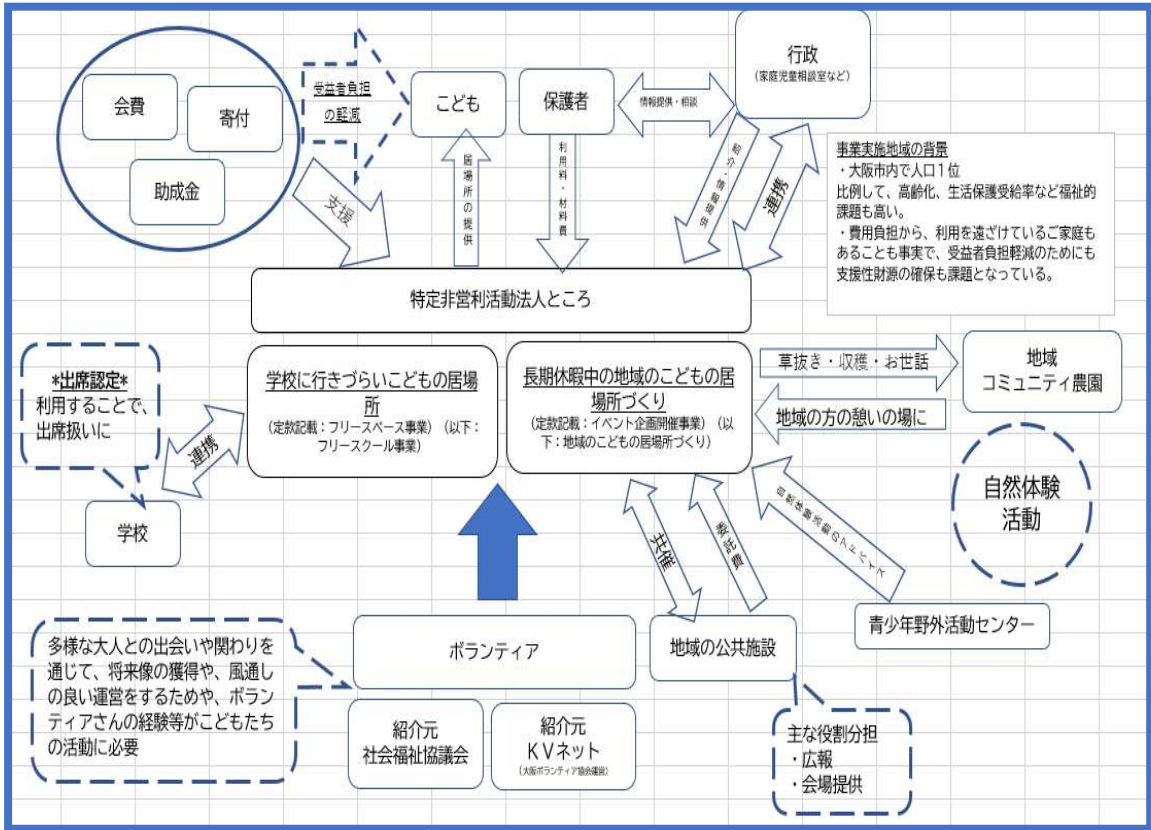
会費

寄付

助成金

受益者負担の軽減

こども

保護者

情報提供・相談

行政
(家庭児童相談室など)

支援

居場所の提供

利用料・材料費

紹介・情報提供

連携

事業実施地域の背景
・大阪市内で人口1位
比例して、高齢化、生活保護受給率など福祉的課題も高い。
・費用負担から、利用を遠ざけているご家庭もあることも事実で、受益者負担軽減のためにも支援性財源の確保も課題となっている。

特定非営利活動法人ところ

*出席認定*
利用することで、出席扱いに

連携

学校

学校に行きづらいこどもの居場所
(定款記載:フリースペース事業) (以下:フリースクール事業)

長期休暇中の地域のこどもの居場所づくり
(定款記載:イベント企画開催事業) (以下:地域のこどもの居場所づくり)

草抜き・収穫・お世話

地域の方の憩いの場に

地域
コミュニティ農園

自然体験活動

共催

委託費

自然体験活動のアドバイス

青少年野外活動センター

多様な大人との出会いや関わりを通じて、将来像の獲得や、風通しの良い運営をするためや、ボランティアさんの経験等がこどもたちの活動に必要

ボランティア

地域の公共施設

紹介元
社会福祉協議会

紹介元
KVネット
(大阪ボランティア協会運営)

主な役割分担
・広報
・会場提供